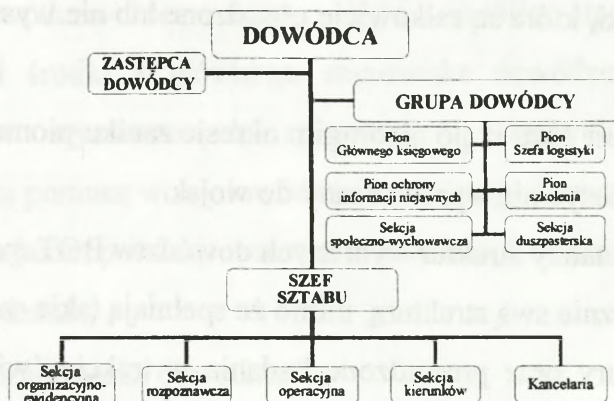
DOWÓDCA

ZASTĘPCA DOWÓDCY

GRUPA DOWÓDCY

Pion Głównego księgowego

Pion Szefa logistyki

Pion ochrony informacji niejawnych

Pion szkolenia

Sekcja społeczno-wychowawcza

Sekcja duszpasterska

SZEF SZTABU

Sekcja organizacyjno-ewidencyjna

Sekcja rozpoznawcza

Sekcja operacyjna

Sekcja kierunków

Kancelaria